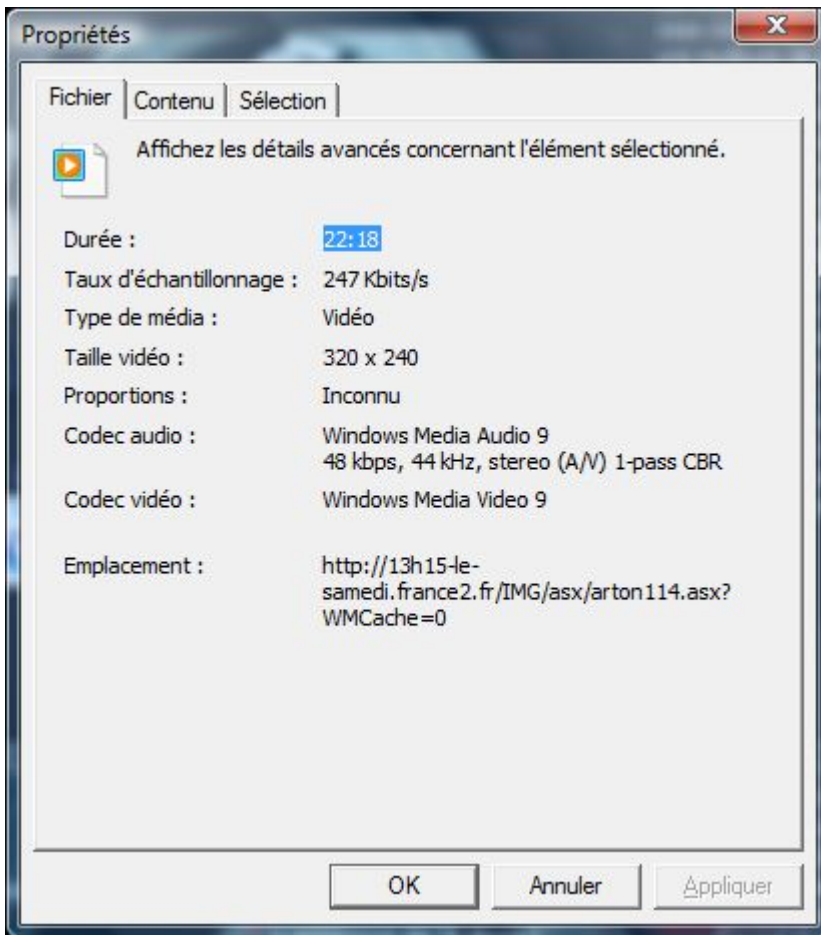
Propriétés

Fichier | Contenu | Sélection

Affichez les détails avancés concernant l'élément sélectionné.

| | |
|---|---|
| Durée : | 22:18 |
| Taux d'échantillonnage : | 247 Kbits/s |
| Type de média : | Vidéo |
| Taille vidéo : | 320 x 240 |
| Proportions : | Inconnu |
| Codec audio : | Windows Media Audio 9 48 kbps, 44 kHz, stereo (A/V) 1-pass CBR |
| Codec vidéo : | Windows Media Video 9 |
| Emplacement : | http://13h15-le-samedi.france2.fr/IMG/asx/arton114.asx?WMCache=0 |

OK Annuler Appliquer